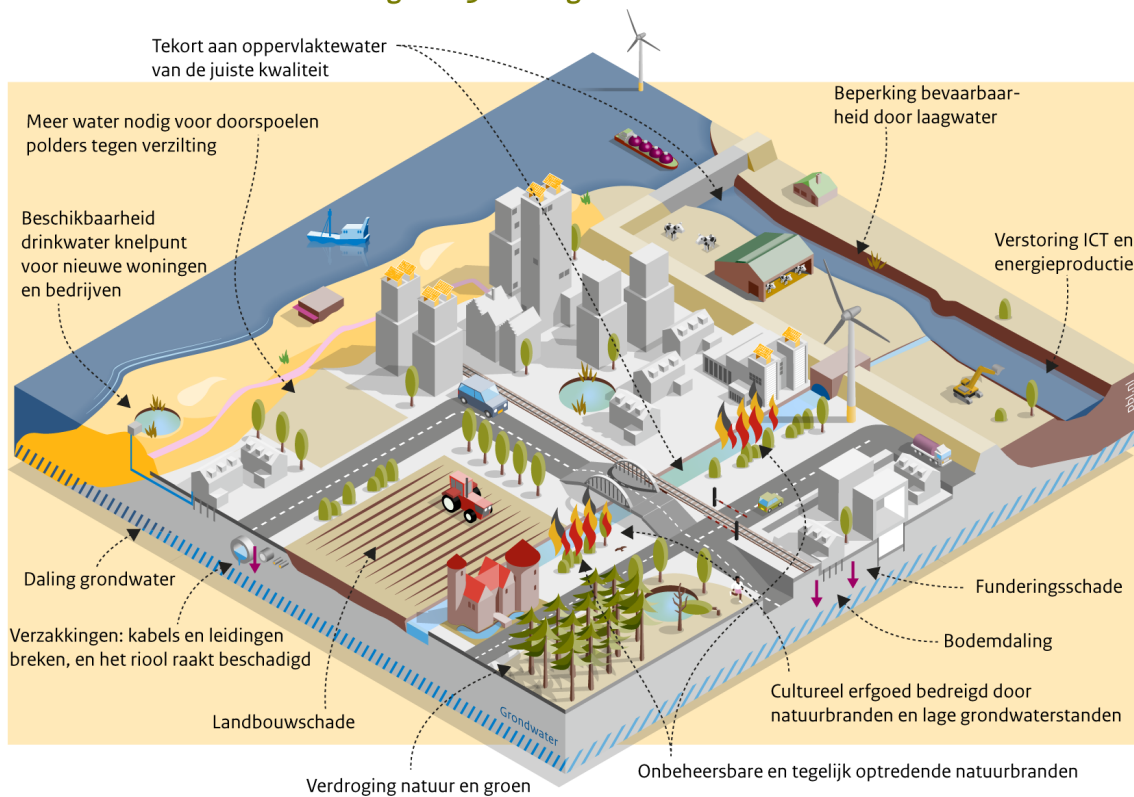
Tekort aan oppervlaktewater van de juiste kwaliteit

Meer water nodig voor doorspoelen polders tegen verzilting

Beperking bevaarbaarheid door laagwater

Beschikbaarheid drinkwater knelpunt voor nieuwe woningen en bedrijven

Verstoring ICT en energieproductie

Daling grondwater

Funderingsschade

Verzakkingen: kabels en leidingen breken, en het riool raakt beschadigd

Bodemdaling

Cultureel erfgoed bedreigd door natuurbranden en lage grondwaterstanden

Landbouwschade

Grondwater

Verdroging natuur en groen

Onbeheersbare en tegelijk optredende natuurbranden